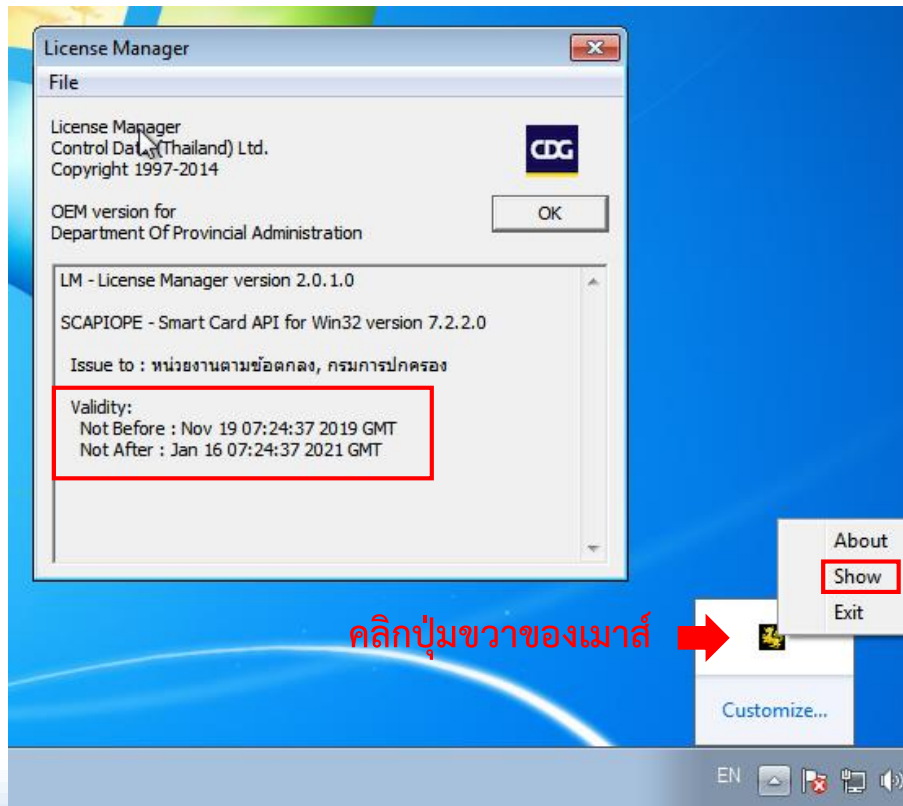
License Manager

File

License Manager
Control Data (Thailand) Ltd.
Copyright 1997-2014

CDG

OEM version for
Department Of Provincial Administration

OK

LM - License Manager version 2.0.1.0

SCAPIOPE - Smart Card API for Win32 version 7.2.2.0

Issue to : หน่วยงานตามข้อตกลง, กรมการปกครอง

Validity:
Not Before : Nov 19 07:24:37 2019 GMT
Not After : Jan 16 07:24:37 2021 GMT

About
Show
Exit

คลิกปุ่มขวาของเมาส์

Customize...

EN